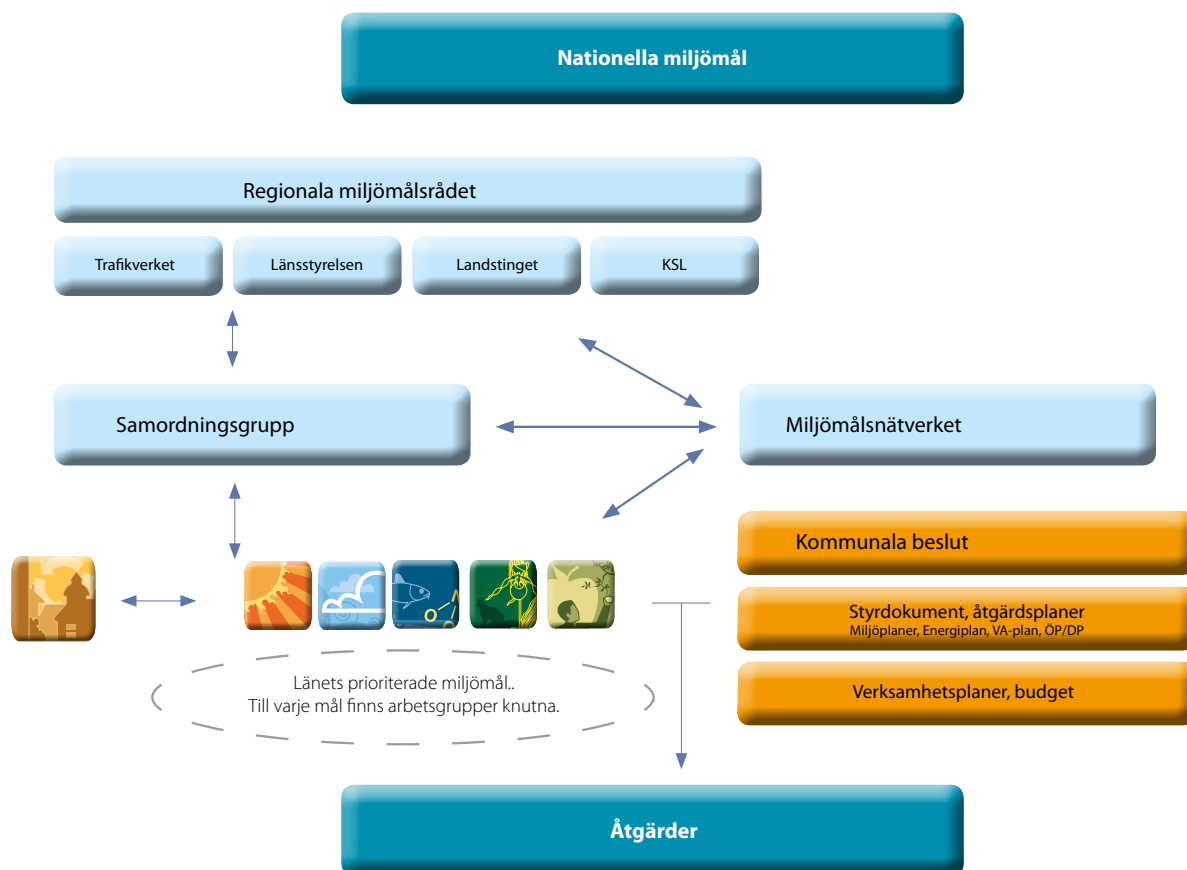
Nationella miljömål

Regionala miljömålsrådet

Trafikverket

Länsstyrelsen

Landstinget

KSL

Samordningsgrupp

Miljömålsnätverket

Kommunala beslut

Styrdokument, åtgärdsplaner
Miljöplaner, Energiplan, VA-plan, ÖP/DP

Verksamhetsplaner, budget

Länets prioriterade miljömål..
Till varje mål finns arbetsgrupper knutna.

Åtgärder